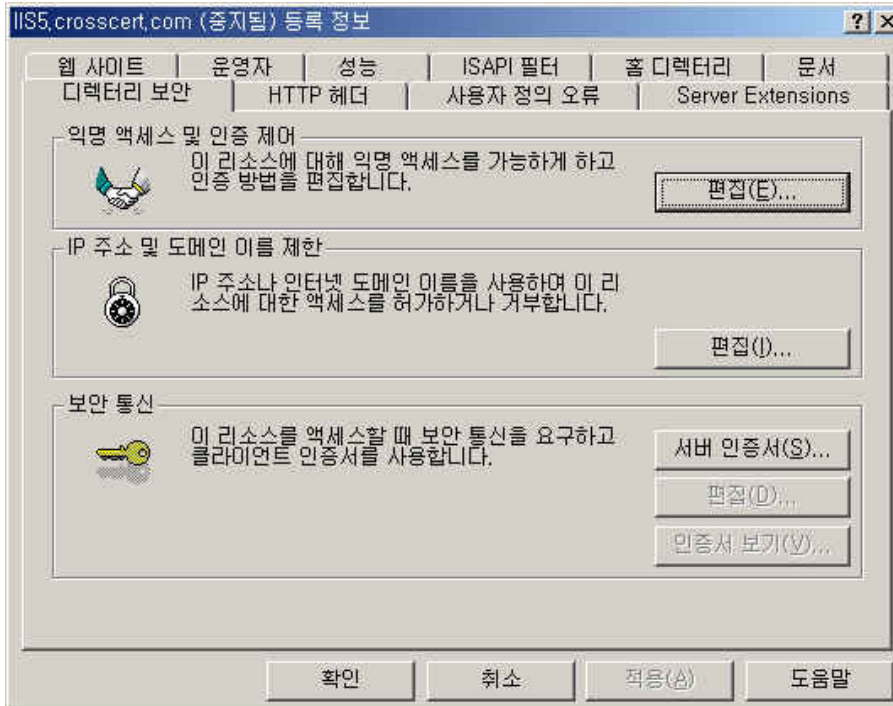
IIS5.crosscert.com (중지됨) 등록 정보

?

X

웹 사이트 | 운영자 | 성능 | ISAPI 필터 | 홈 디렉터리 | 문서

디렉터리 보안 | HTTP 헤더 | 사용자 정의 오류 | Server Extensions

익명 액세스 및 인증 제어

이 리소스에 대해 익명 액세스를 가능하게 하고 인증 방법을 편집합니다.

편집(E)...

IP 주소 및 도메인 이름 제한

IP 주소나 인터넷 도메인 이름을 사용하여 이 리소스에 대한 액세스를 허가하거나 거부합니다.

편집(I)...

보안 통신

이 리소스를 액세스할 때 보안 통신을 요구하고 클라이언트 인증서를 사용합니다.

서버 인증서(S)...

편집(D)...

인증서 보기(V)...

확인

취소

적용(A)

도움말